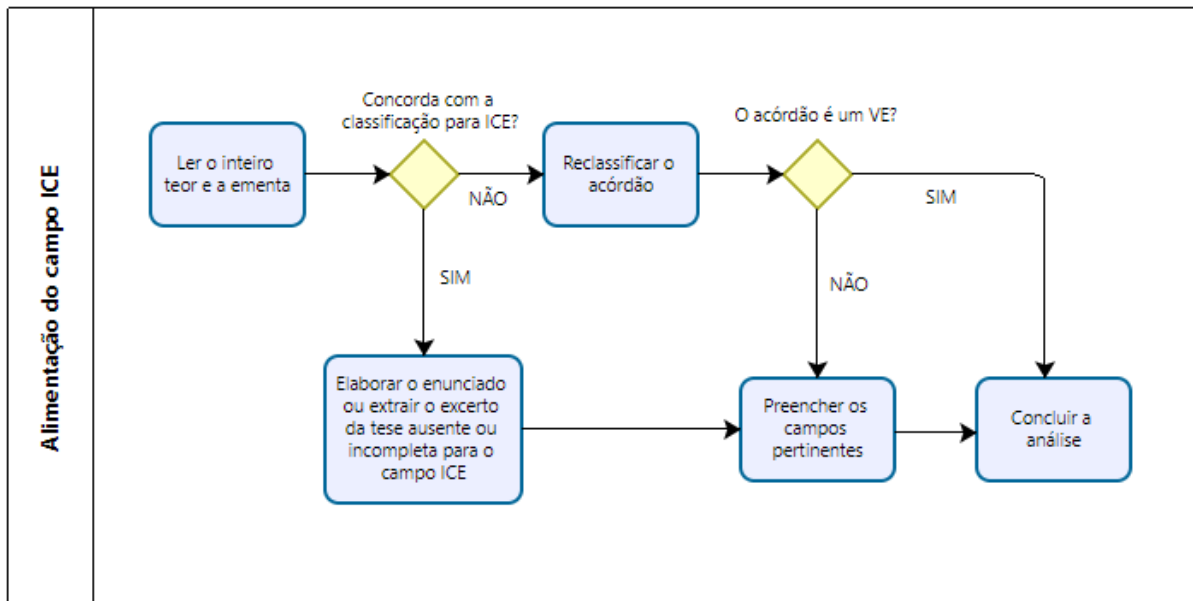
Alimentação do campo ICE

Ler o inteiro teor e a ementa

Concorda com a classificação para ICE?

NÃO

SIM

Reclassificar o acórdão

O acórdão é um VE?

SIM

NÃO

Elaborar o enunciado ou extrair o excerto da tese ausente ou incompleta para o campo ICE

Preencher os campos pertinentes

Concluir a análise